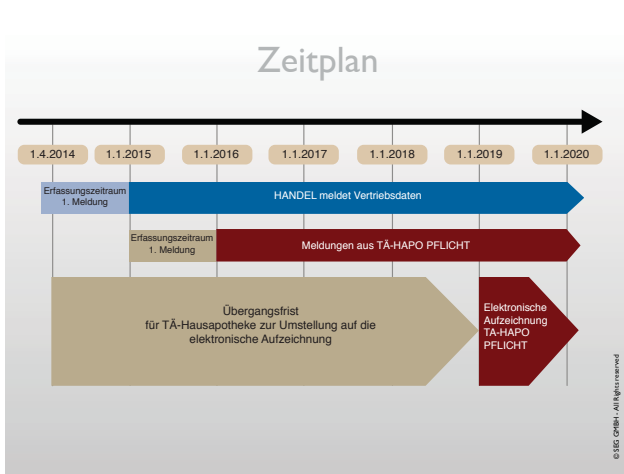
Zeitplan

1.4.2014
1.1.2015
1.1.2016
1.1.2017
1.1.2018
1.1.2019
1.1.2020

Erfassungszeitraum 1. Meldung

HANDEL meldet Vertriebsdaten

Erfassungszeitraum 1. Meldung

Meldungen aus TÄ-HAPO PFLICHT

Übergangsfrist für TÄ-Hausapotheke zur Umstellung auf die elektronische Aufzeichnung

Elektronische Aufzeichnung TÄ-HAPO PFLICHT

© SBG GMBH - All rights reserved